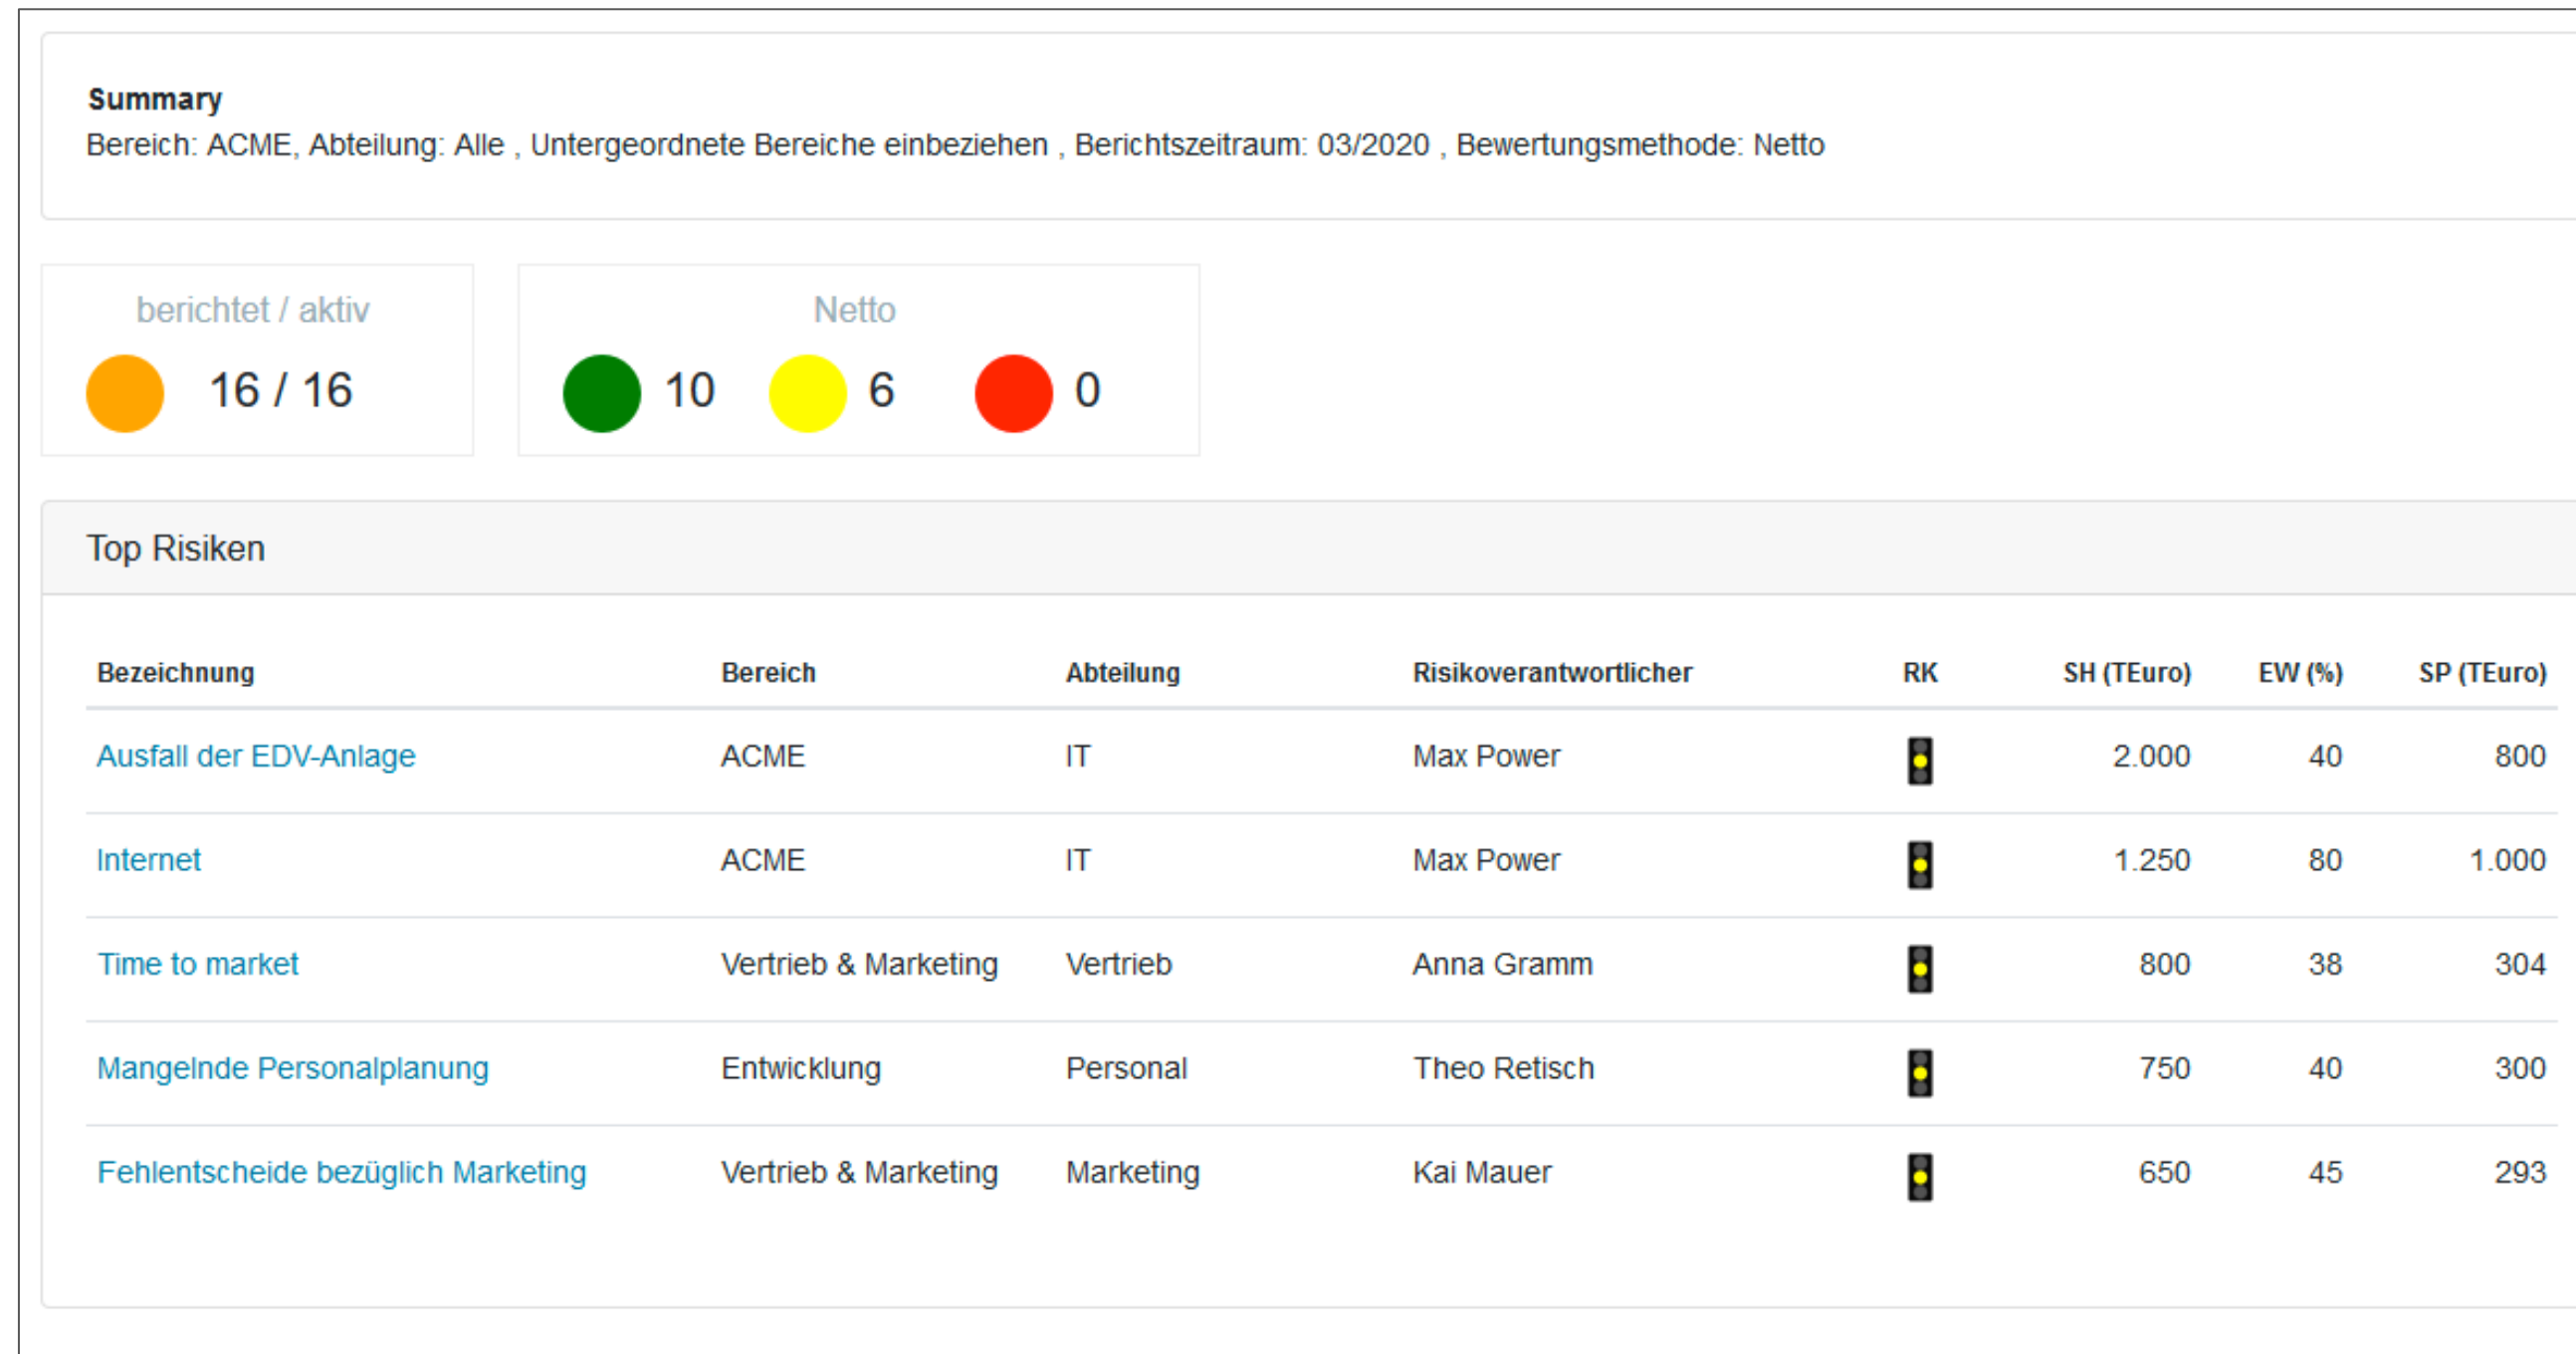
**Summary**
Bereich: ACME, Abteilung: Alle , Untergeordnete Bereiche einbeziehen , Berichtszeitraum: 03/2020 , Bewertungsmethode: Netto

berichtet / aktiv
16 / 16

Netto
10 6 0

Top Risiken

| Bezeichnung | Bereich | Abteilung | Risikoverantwortlicher | RK | SH (TEuro) | EW (%) | SP (TEuro) |
|---|---|---|---|---|---|---|---|
| Ausfall der EDV-Anlage | ACME | IT | Max Power | | 2.000 | 40 | 800 |
| Internet | ACME | IT | Max Power | | 1.250 | 80 | 1.000 |
| Time to market | Vertrieb & Marketing | Vertrieb | Anna Gramm | | 800 | 38 | 304 |
| Mangelnde Personalplanung | Entwicklung | Personal | Theo Retisch | | 750 | 40 | 300 |
| Fehlentscheide bezüglich Marketing | Vertrieb & Marketing | Marketing | Kai Mauer | | 650 | 45 | 293 |